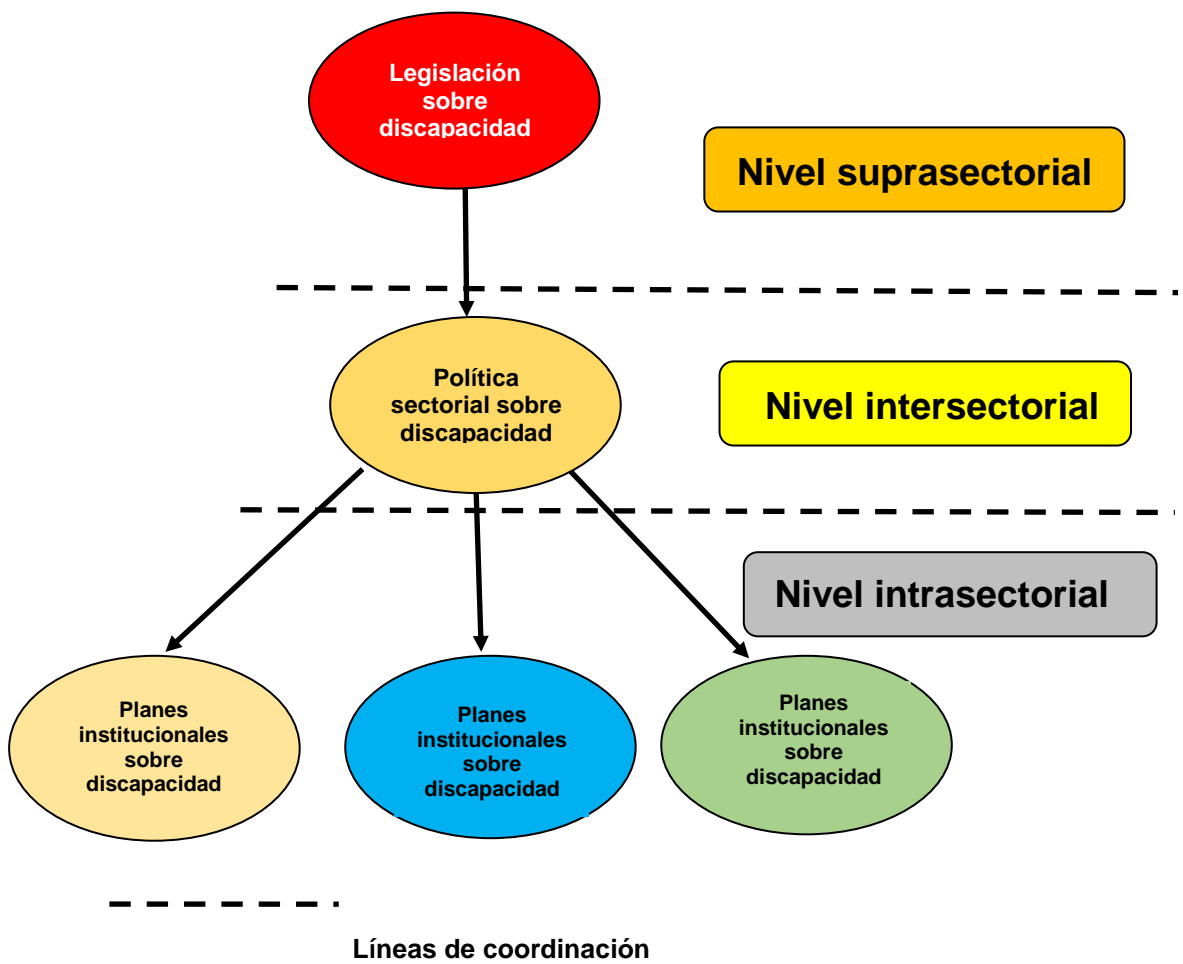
Legislación sobre discapacidad

Nivel suprasectorial

Política sectorial sobre discapacidad

Nivel intersectorial

Nivel intrasectorial

Planes institucionales sobre discapacidad

Planes institucionales sobre discapacidad

Planes institucionales sobre discapacidad

Líneas de coordinación